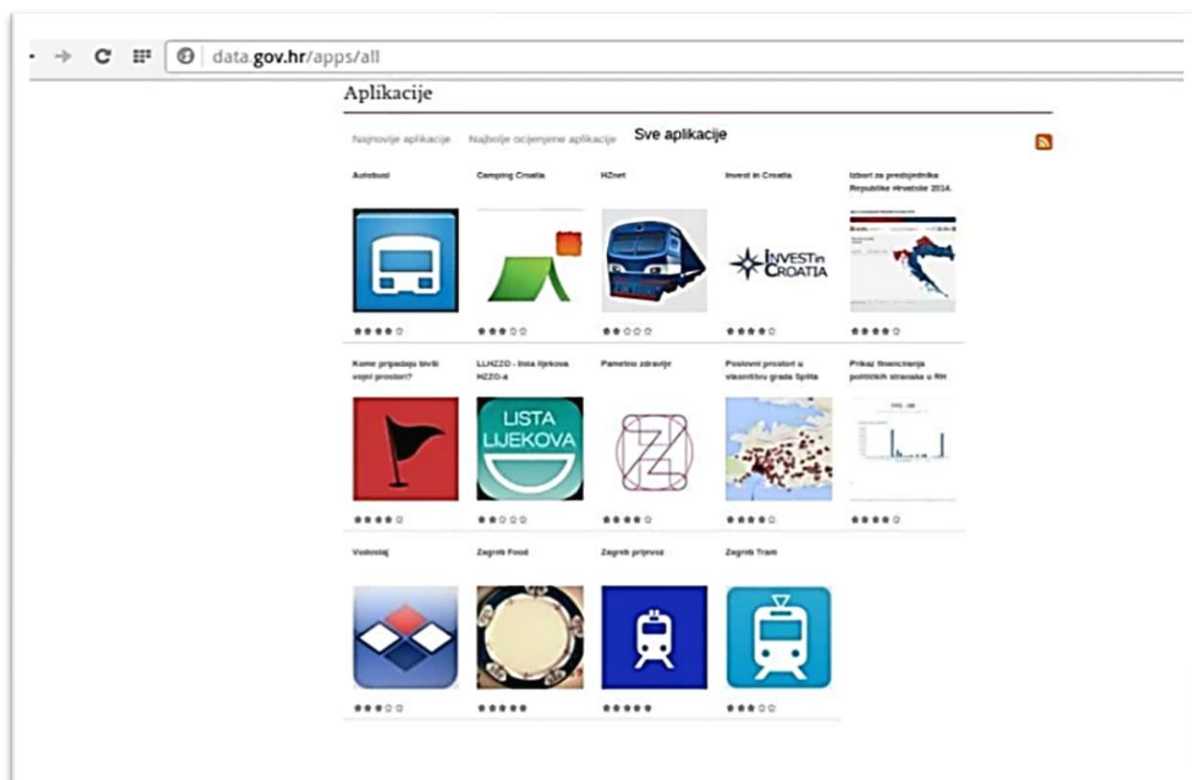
data.gov.hr/apps/all

Aplikacije

Najnovije aplikacije Najbolje ocijenjene aplikacije Sve aplikacije

Autobusi

Camping Croatia

HZnet

Invest in Croatia

INVEST in CROATIA

Izbori za predsjednika Republike Hrvatske 2014.

Kome pripadaju tvrđi vojni prostori?

LLHZZO - lista lijekova HZZO-a

LISTA LIJEKOVA

Pametno zdravlje

Poslovni prostori u vlasništvu grada Splita

Prikaz financiranja političkih stranaka u RH

Vodostaj

Zagreb Food

Zagreb prijevoz

Zagreb Tram